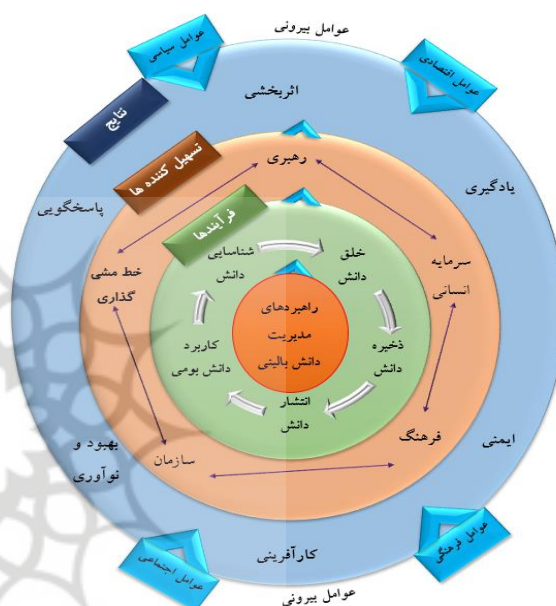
عوامل بیرونی

عوامل سیاسی

عوامل اقتصادی

نتایج

اثربخشی

تسهیل کننده ها

رهبری

یادگیری

پاسخگویی

فرآیندها

شناسایی دانش

خلق دانش

سرمایه انسانی

خط مشی گذاری

راهبردهای مدیریت دانش بالینی

ذخیره دانش

کاربرد دانش بومی

انتشار دانش

بهبود و نوآوری

سازمان

فرهنگ

ایمنی

کارآفرینی

عوامل اجتماعی

عوامل فرهنگی

عوامل بیرونی